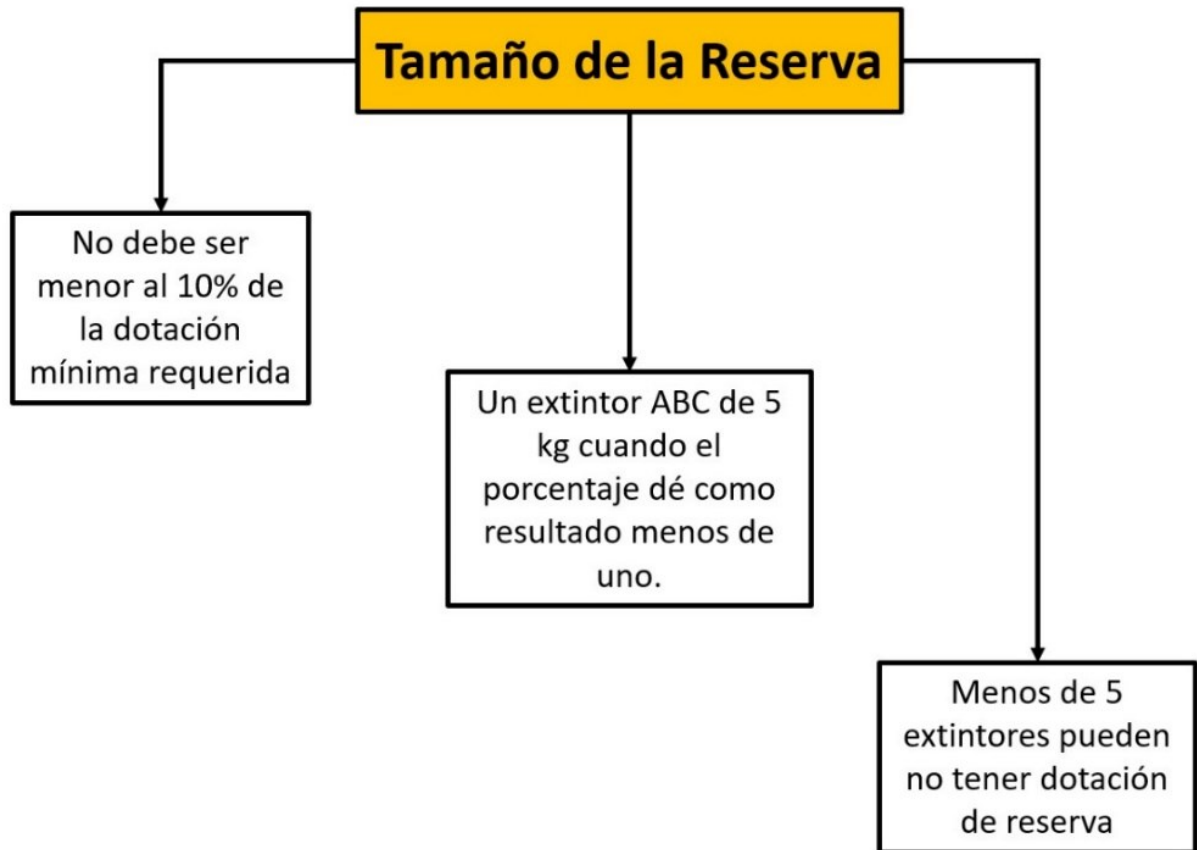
Tamaño de la Reserva

No debe ser menor al 10% de la dotación mínima requerida

Un extintor ABC de 5 kg cuando el porcentaje dé como resultado menos de uno.

Menos de 5 extintores pueden no tener dotación de reserva